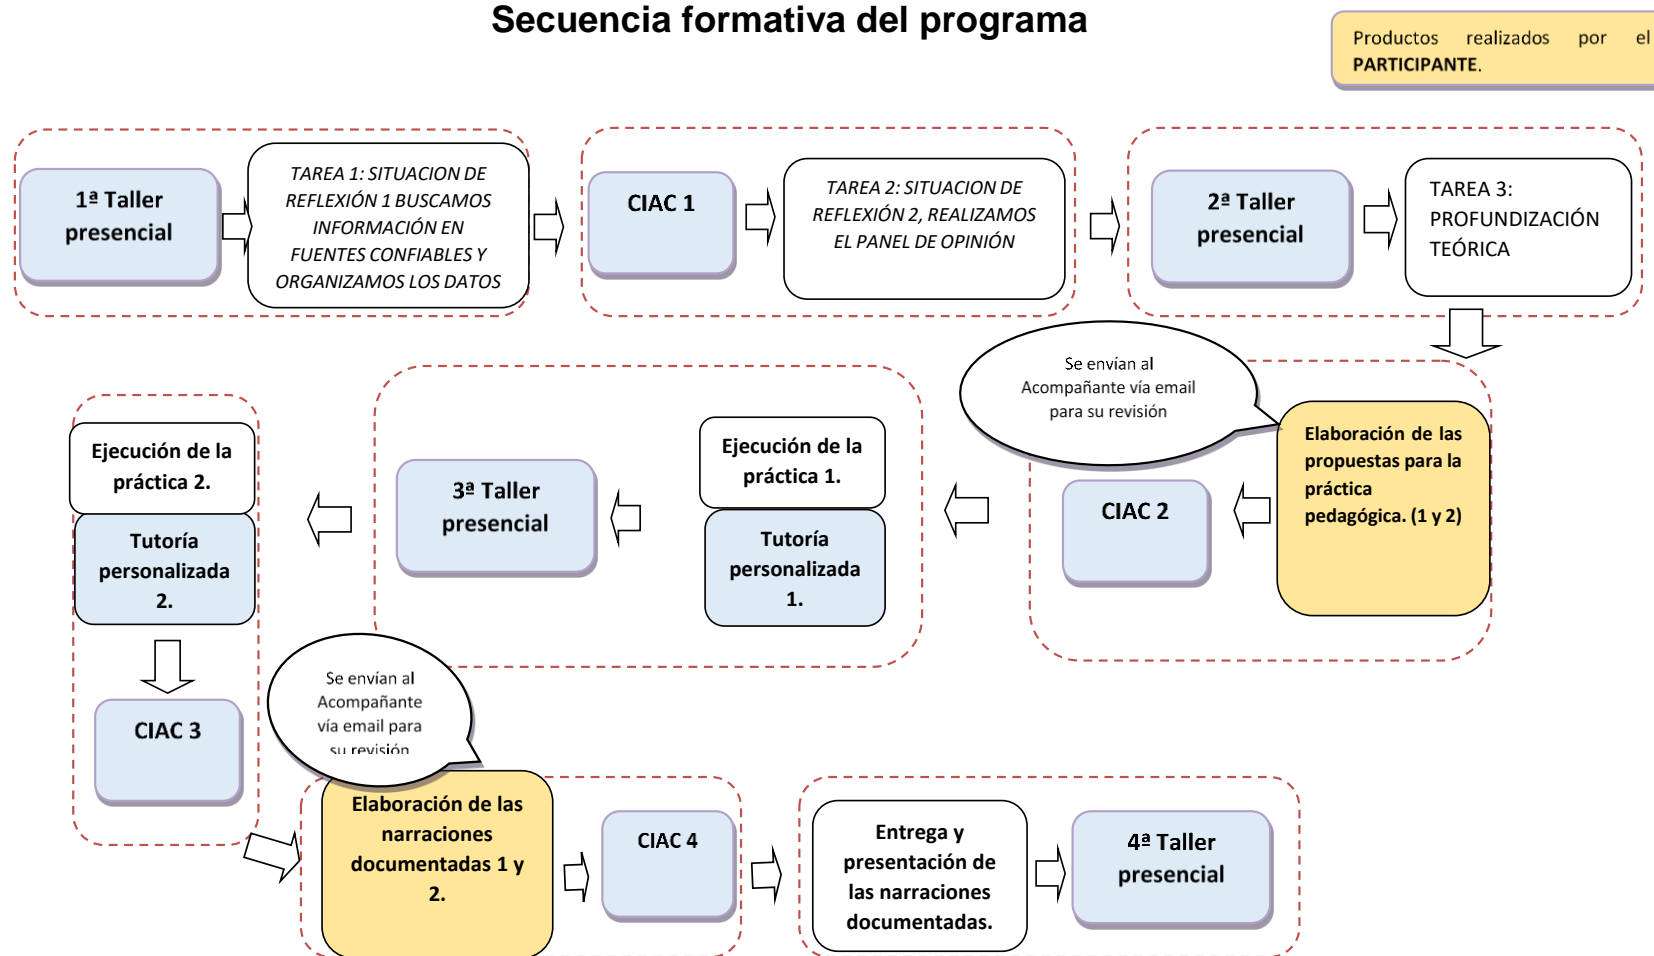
Secuencia formativa del programa

Productos realizados por el PARTICIPANTE.

1ª Taller presencial

TAREA 1: SITUACION DE REFLEXIÓN 1 BUSCAMOS INFORMACIÓN EN FUENTES CONFIABLES Y ORGANIZAMOS LOS DATOS

CIAC 1

TAREA 2: SITUACION DE REFLEXIÓN 2, REALIZAMOS EL PANEL DE OPINIÓN

2ª Taller presencial

TAREA 3: PROFUNDIZACIÓN TEÓRICA

Se envían al Acompañante vía email para su revisión

Elaboración de las propuestas para la práctica pedagógica. (1 y 2)

CIAC 2

Ejecución de la práctica 1.

Tutoría personalizada 1.

3ª Taller presencial

Ejecución de la práctica 2.

Tutoría personalizada 2.

CIAC 3

Se envían al Acompañante vía email para su revisión

Elaboración de las narraciones documentadas 1 y 2.

CIAC 4

Entrega y presentación de las narraciones documentadas.

4ª Taller presencial